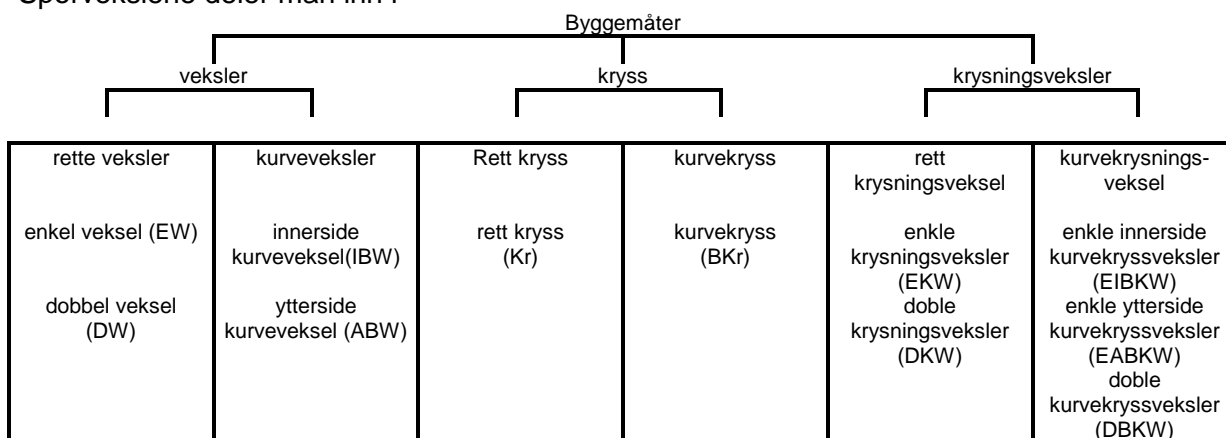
Sporvekslene deler man inn i

Byggemåter

veksler

kryss

krysningsveksler

| rette veksler | kurveveksler | Rett kryss | kurvekryss | rett krysningsveksel | kurvekrysningsveksel |
|---|---|---|---|---|---|
| enkel veksel (EW) | innerside kurveveksel(IBW) | rett kryss (Kr) | kurvekryss (BKr) | enkle krysningsveksler (EKW) | enkle innerside kurvekryssveksler (EIBKW) |
| dobbel veksel (DW) | ytterside kurveveksel (ABW) | | | doble krysningsveksler (DKW) | enkle ytterside kurvekryssveksler (EABKW) |
| | | | | | doble kurvekryssveksler (DBKW) |